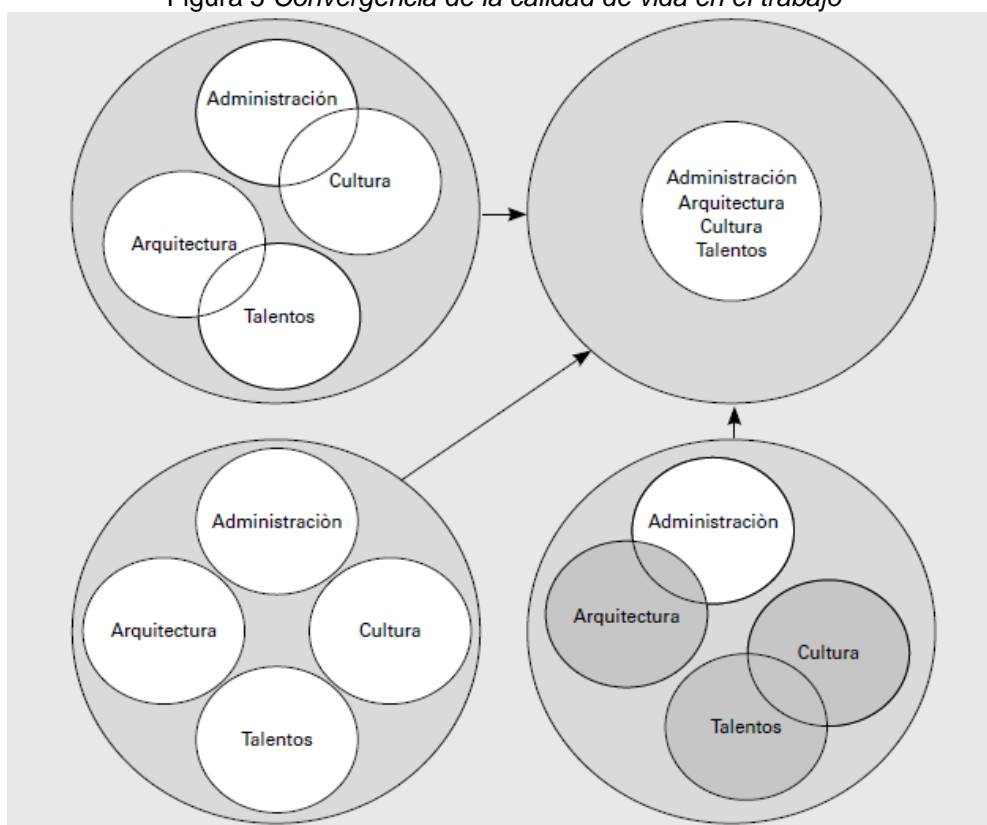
Figura 3 Convergencia de la calidad de vida en el trabajo

Administración
Cultura
Arquitectura
Talentos

Administración
Arquitectura
Cultura
Talentos

Administraciòn
Arquitectura
Cultura
Talentos

Administraciòn
Arquitectura
Cultura
Talentos